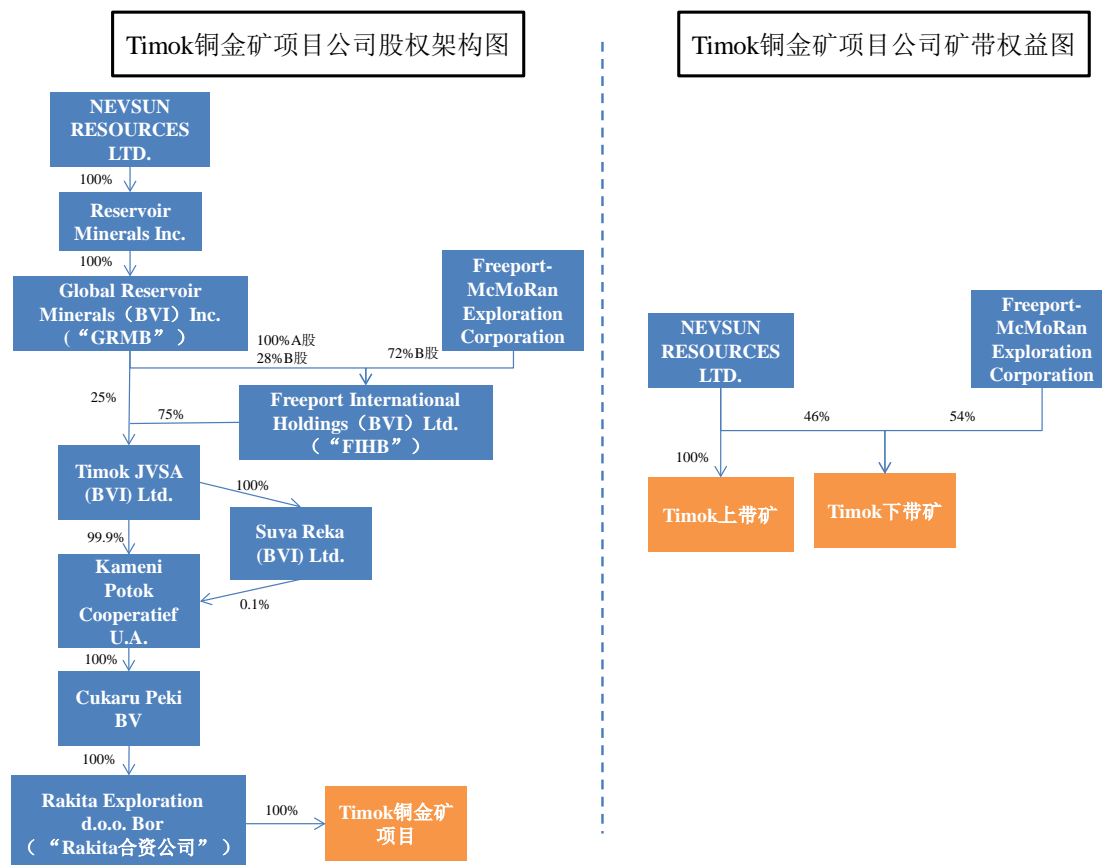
Timok铜金矿项目公司股权架构图

NEVSUN RESOURCES LTD.

100%

Reservoir Minerals Inc.

100%

Global Reservoir Minerals（BVI）Inc.（“GRMB”）

Freeport-McMoRan Exploration Corporation

100%A股
28%B股

72%B股

25%

75%

Freeport International Holdings（BVI）Ltd.（“FIHB”）

Timok JVSA (BVI) Ltd.

100%

Suva Reka (BVI) Ltd.

99.9%

Kameni Potok Cooperatief U.A.

0.1%

100%

Cukaru Peki BV

100%

Rakita Exploration d.o.o. Bor（“Rakita合资公司”）

100%

Timok铜金矿项目

Timok铜金矿项目公司矿带权益图

NEVSUN RESOURCES LTD.

Freeport-McMoRan Exploration Corporation

46%

54%

100%

Timok上带矿

Timok下带矿